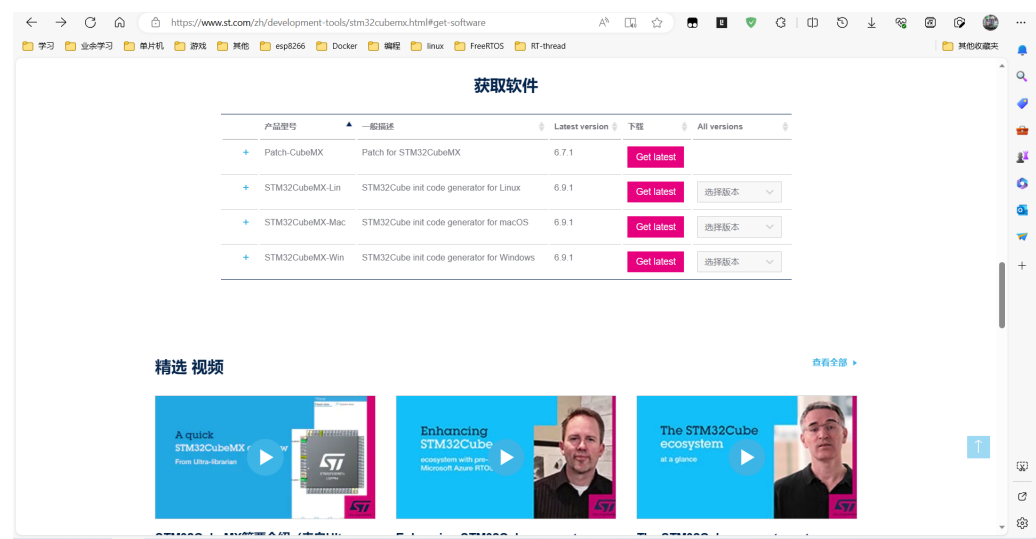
https://www.st.com/zh/development-tools/stm32cubemx.html#get-software

学习 业余学习 单片机 游戏 其他 esp8266 Docker 编程 linux FreeRTOS RT-thread 其他收藏夹

获取软件

| | 产品型号 | 一般描述 | Latest version | 下载 | All versions |
|---|---|---|---|---|---|
| + | Patch-CubeMX | Patch for STM32CubeMX | 6.7.1 | Get latest | |
| + | STM32CubeMX-Lin | STM32Cube init code generator for Linux | 6.9.1 | Get latest | 选择版本 |
| + | STM32CubeMX-Mac | STM32Cube init code generator for macOS | 6.9.1 | Get latest | 选择版本 |
| + | STM32CubeMX-Win | STM32Cube init code generator for Windows | 6.9.1 | Get latest | 选择版本 |

精选 视频

查看全部

A quick STM32CubeMX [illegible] From Ultra-librarian

Enhancing STM32Cube ecosystem with pre- Microsoft Azure RTOS

The STM32Cube ecosystem at a glance

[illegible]